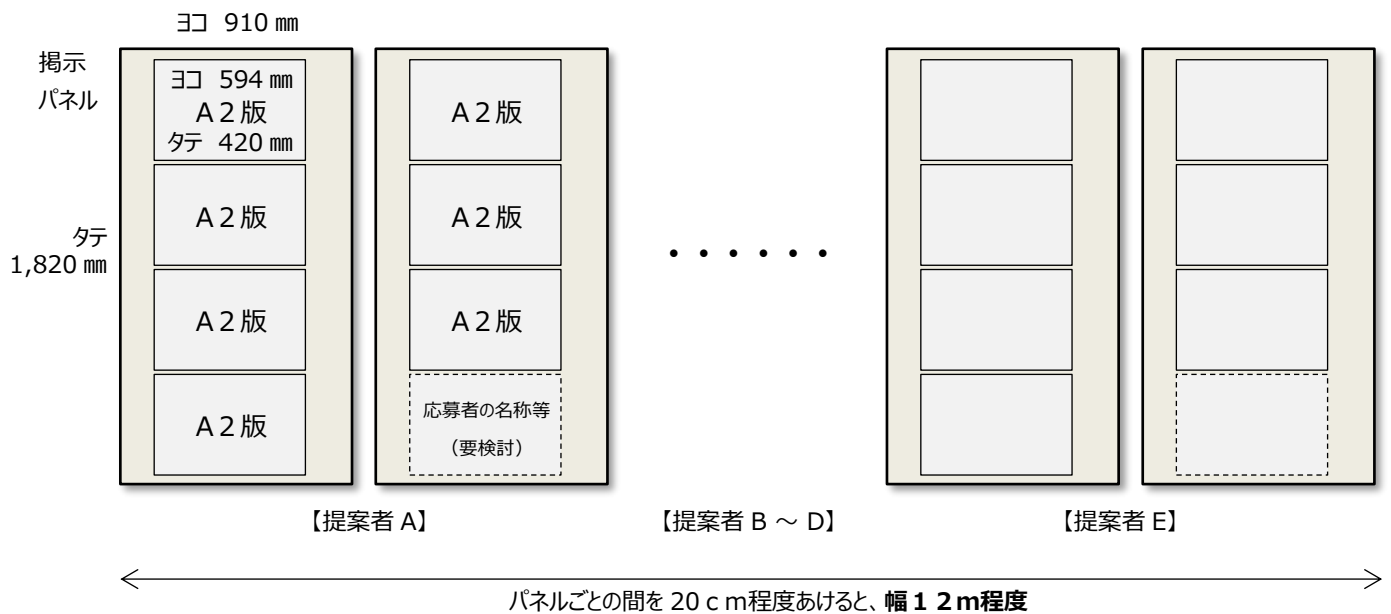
ヨコ 910 ㎜

掲示パネル

ヨコ 594 ㎜
A２版
タテ 420 ㎜

A２版

A２版

A２版

タテ 1,820 ㎜

A２版

A２版

A２版

応募者の名称等
（要検討）

・・・・・・

【提案者 A】

【提案者 B 〜 D】

【提案者 E】

パネルごとの間を 20ｃｍ程度あけると、**幅１２m程度**